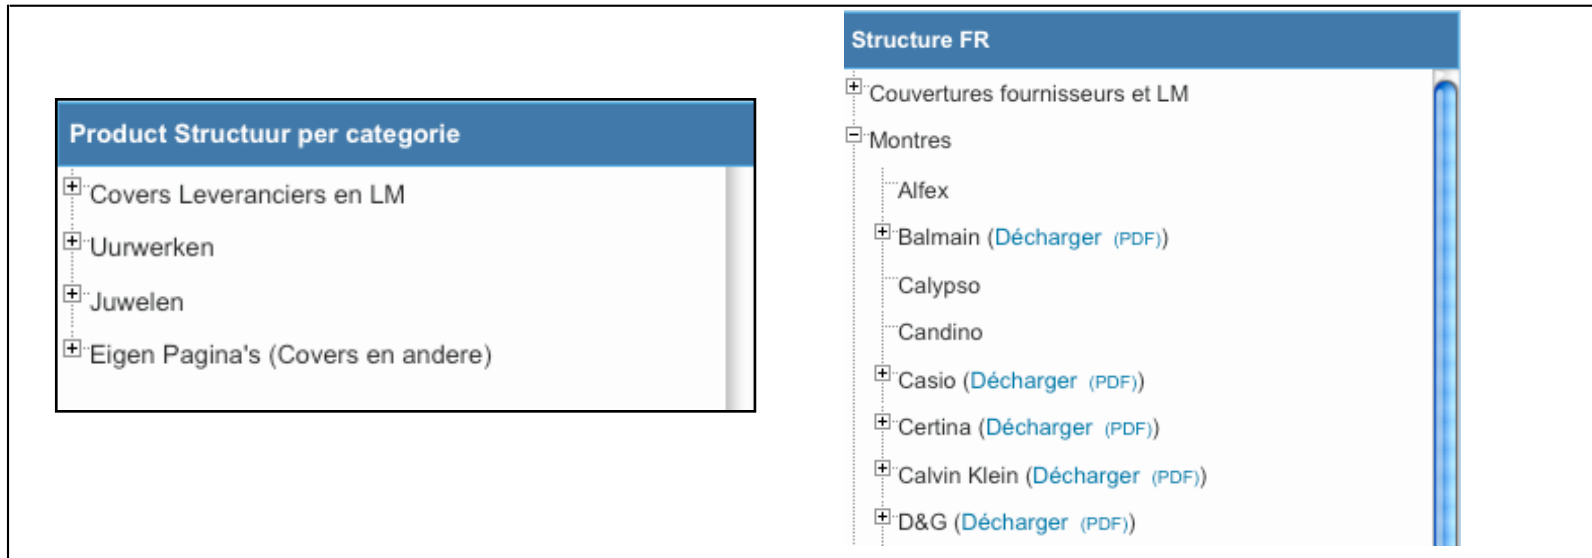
Product Structuur per categorie

Covers Leveranciers en LM

Uurwerken

Juwelen

Eigen Pagina's (Covers en andere)

Structure FR

Couvertures fournisseurs et LM

Montres

Alfex

Balmain (Décharger (PDF))

Calypso

Candino

Casio (Décharger (PDF))

Certina (Décharger (PDF))

Calvin Klein (Décharger (PDF))

D&G (Décharger (PDF))